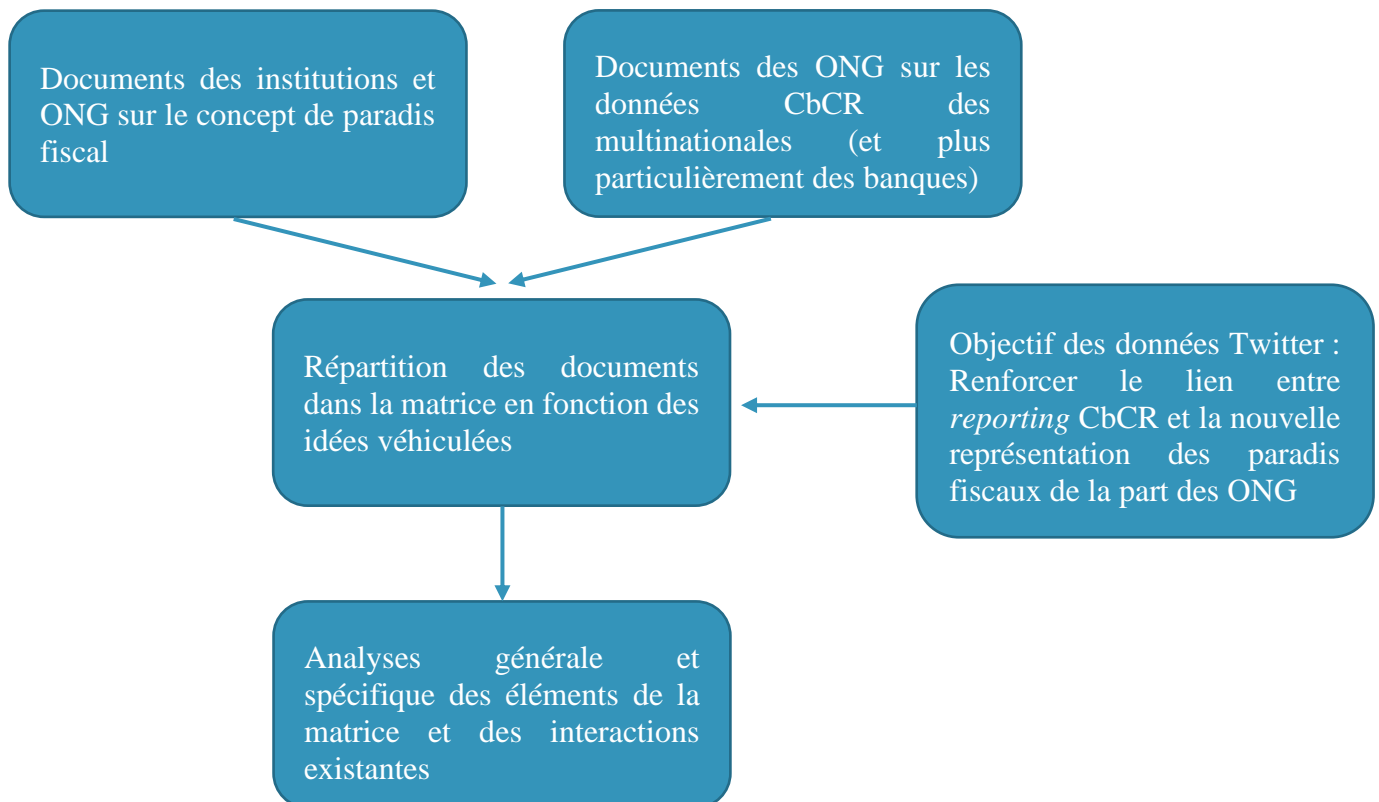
Documents des institutions et ONG sur le concept de paradis fiscal

Documents des ONG sur les données CbCR des multinationales (et plus particulièrement des banques)

Répartition des documents dans la matrice en fonction des idées véhiculées

Objectif des données Twitter : Renforcer le lien entre *reporting* CbCR et la nouvelle représentation des paradis fiscaux de la part des ONG

Analyses générale et spécifique des éléments de la matrice et des interactions existantes